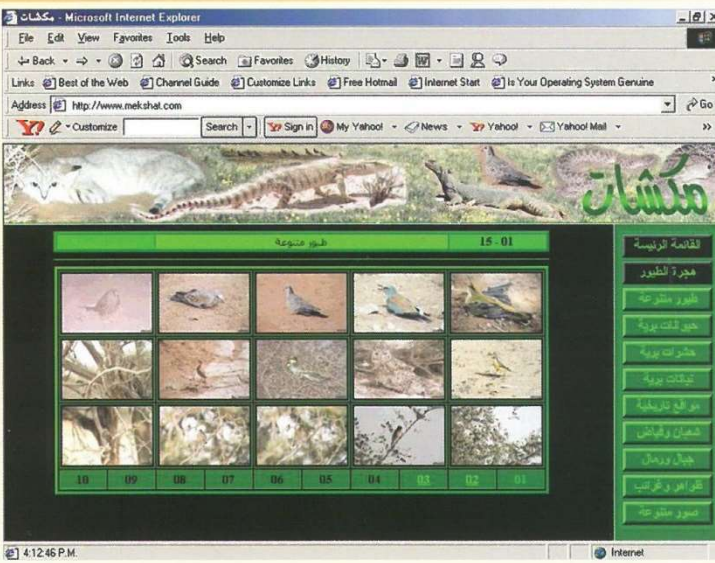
مكشات - Microsoft Internet Explorer

File Edit View Favorites Tools Help

Back Search Favorites History

Links Best of the Web Channel Guide Customize Links Free Hotmail Internet Start Is Your Operating System Genuine

Address http://www.mekshat.com Go

Customize Search Sign in My Yahoo! News Yahoo! Yahoo! Mail

مكشات

طيور متنوعة 15 - 01

القائمة الرئيسية
هجرة الطيور
طيور متنوعة
حيوانات برية
حشرات برية
نباتات برية
مواقع تاريخية
شعبان وقياض
جبال ورمال
ظواهر وغرائب
صور متنوعة

10 09 08 07 06 05 04 03 02 01

4:12:46 P.M.

Internet